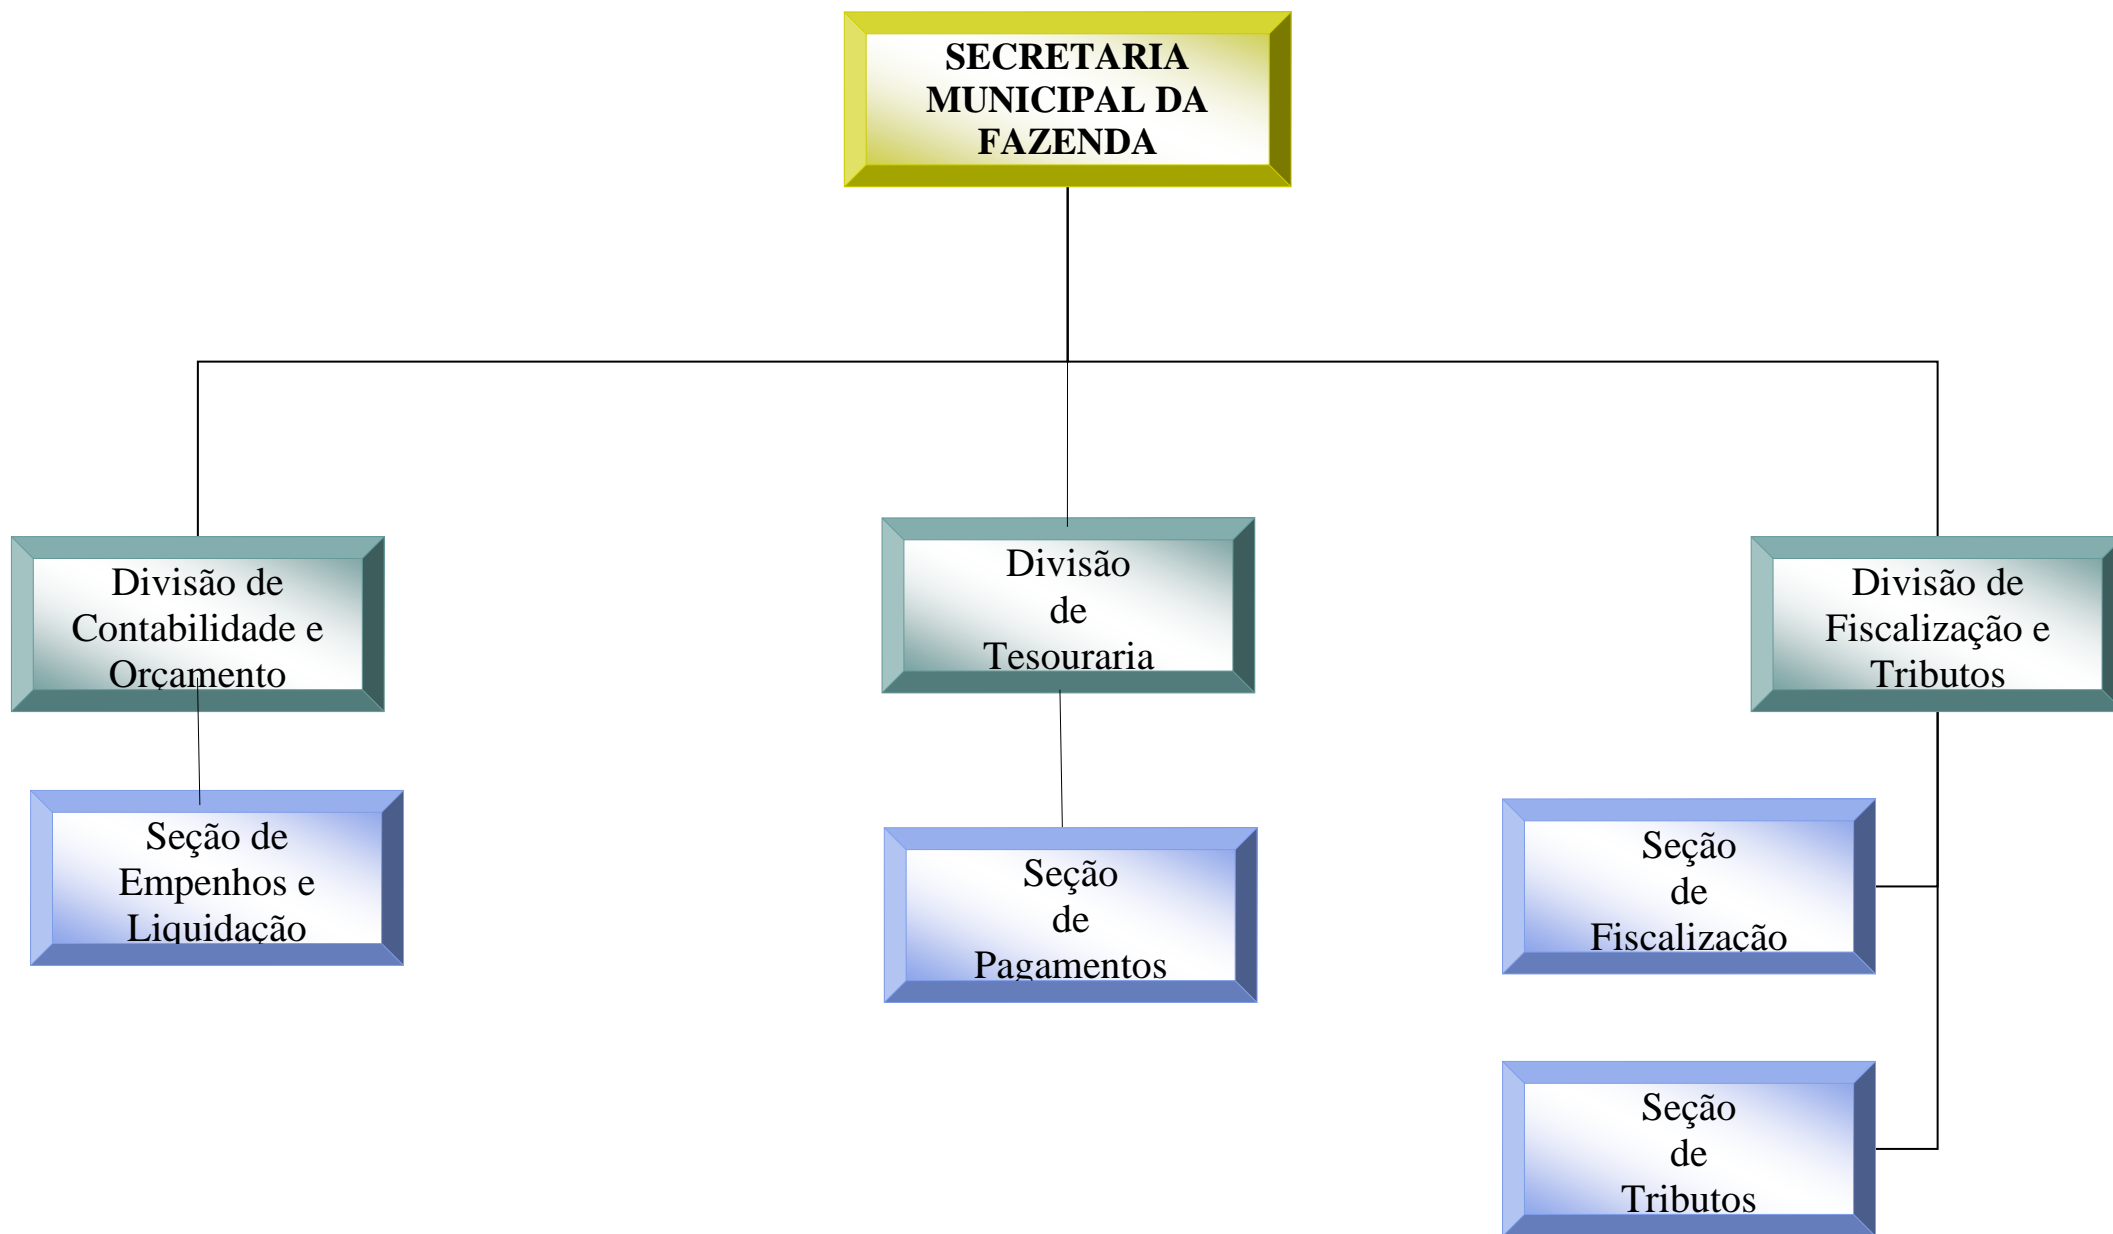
SECRETARIA MUNICIPAL DA FAZENDA

Divisão de Contabilidade e Orçamento

Divisão de Tesouraria

Divisão de Fiscalização e Tributos

Seção de Empenhos e Liquidação

Seção de Pagamentos

Seção de Fiscalização

Seção de Tributos